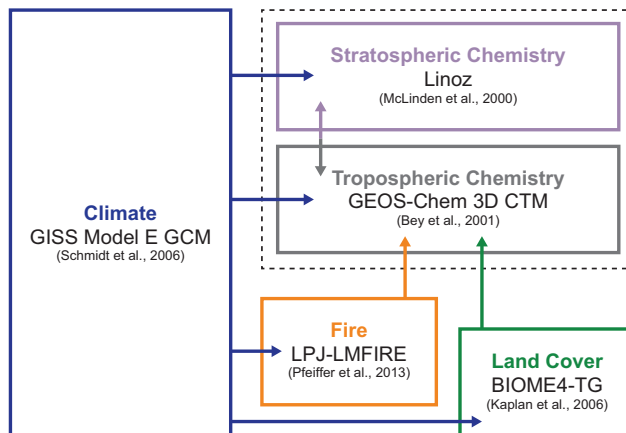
Stratospheric Chemistry
Linoz
(McLinden et al., 2000)

Tropospheric Chemistry
GEOS-Chem 3D CTM
(Bey et al., 2001)

Climate
GISS Model E GCM
(Schmidt et al., 2006)

Fire
LPJ-LMFIRE
(Pfeiffer et al., 2013)

Land Cover
BIOME4-TG
(Kaplan et al., 2006)